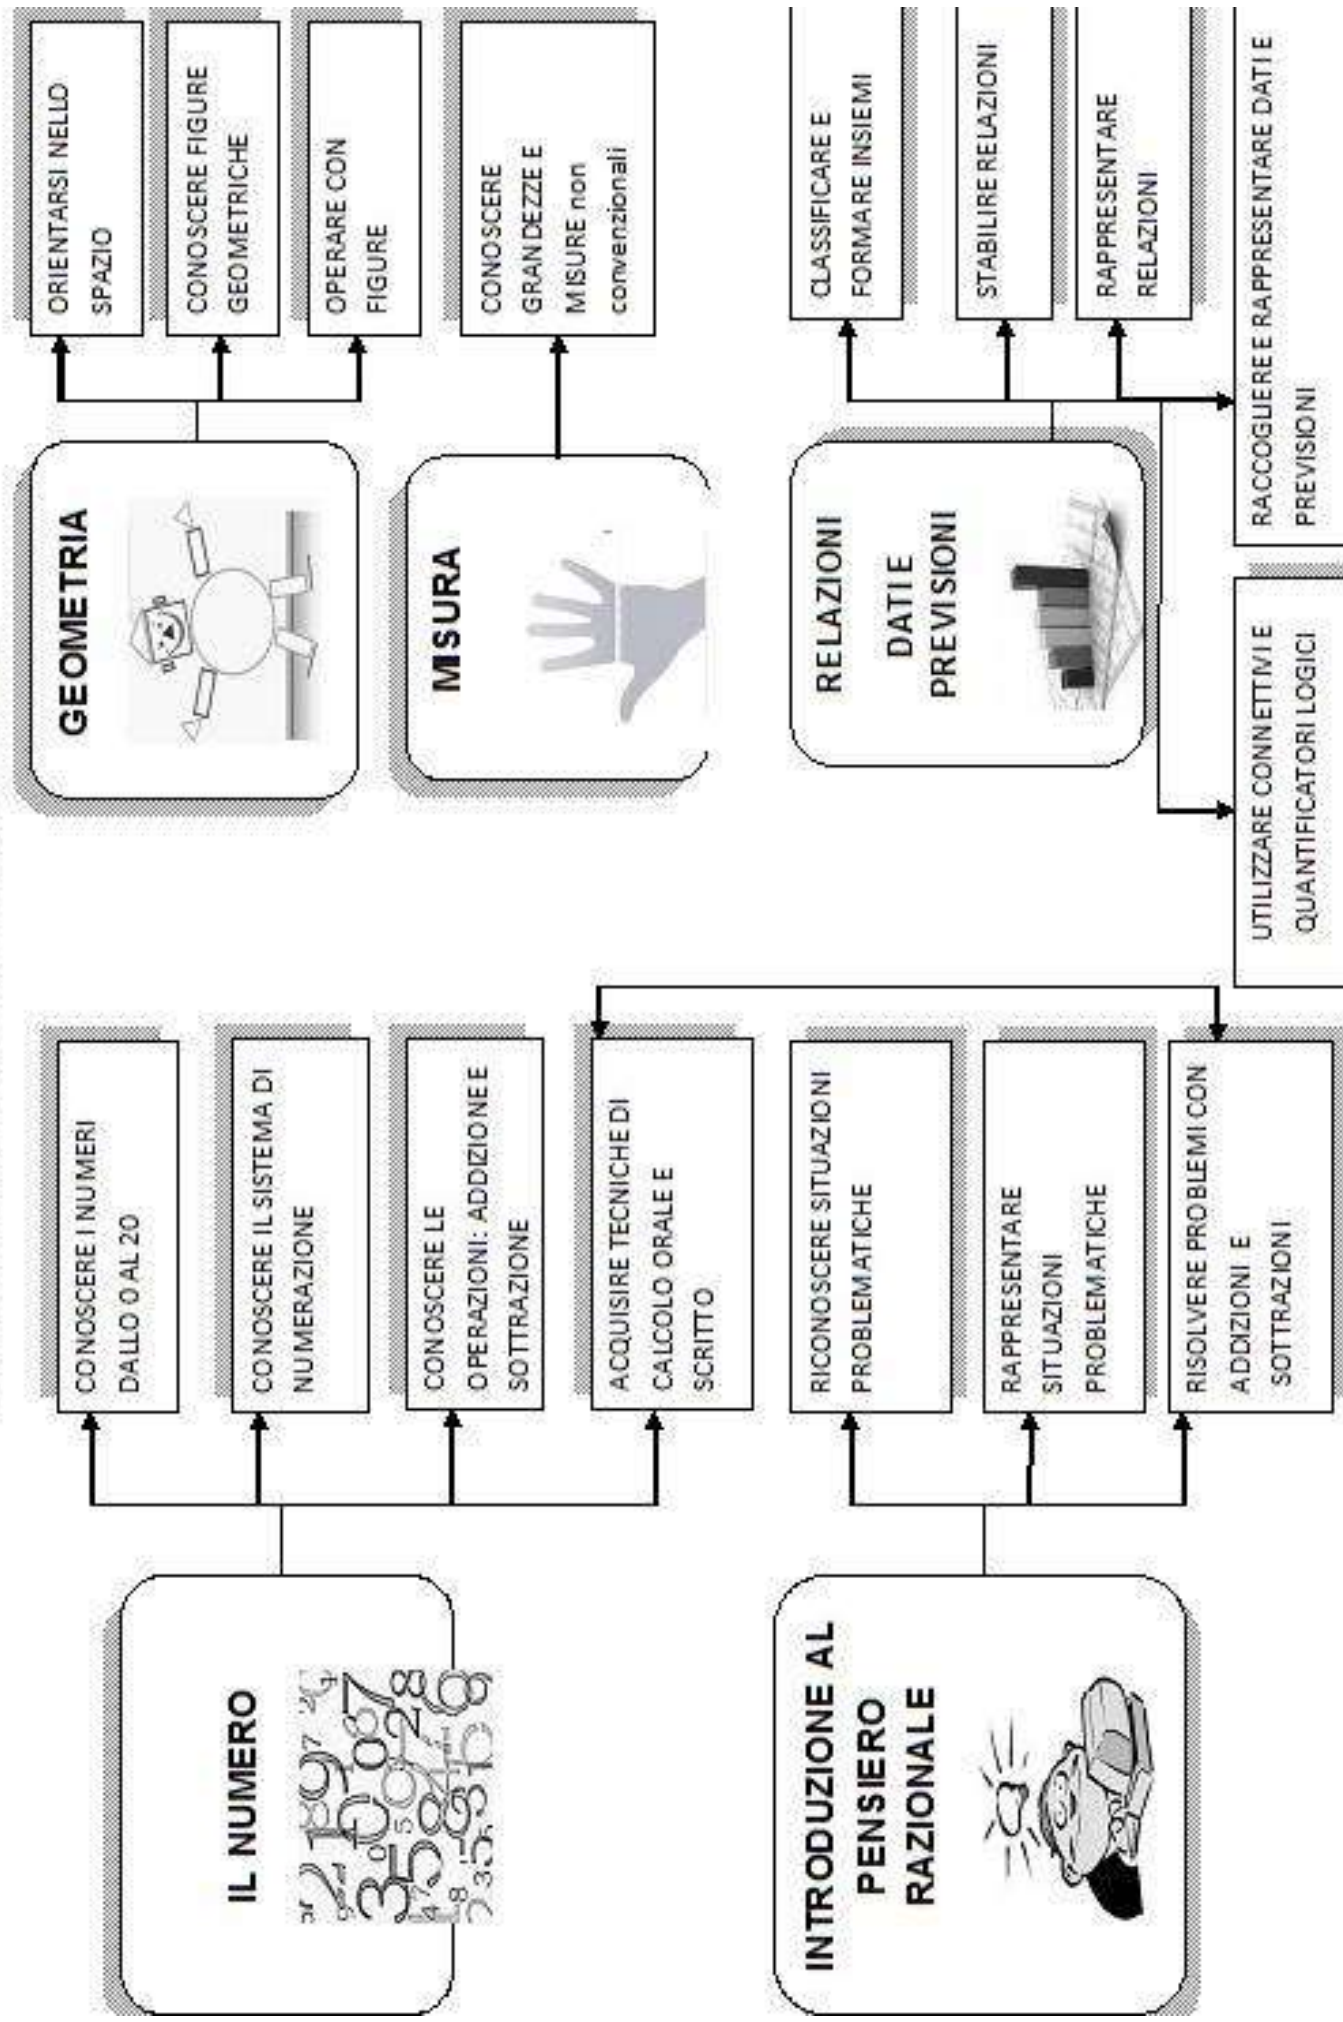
IL NUMERO

CONOSCERE I NUMERI DALLO 0 AL 20

CONOSCERE IL SISTEMA DI NUMERAZIONE

CONOSCERE LE OPERAZIONI: ADDIZIONE E SOTTRAZIONE

ACQUISIRE TECNICHE DI CALCOLO ORALE E SCRITTO

INTRODUZIONE AL PENSIERO RAZIONALE

RICONOSCERE SITUAZIONI PROBLEMATICHE

RAPPRESENTARE SITUAZIONI PROBLEMATICHE

RISOLVERE PROBLEMI CON ADDIZIONI E SOTTRAZIONI

GEOMETRIA

ORIENTARSI NELLO SPAZIO

CONOSCERE FIGURE GEOMETRICHE

OPERARE CON FIGURE

MISURA

CONOSCERE GRANDEZZE E MISURE non convenzionali

RELAZIONI DATI E PREVISIONI

CLASSIFICARE E FORMARE INSIEMI

STABILIRE RELAZIONI

RAPPRESENTARE RELAZIONI

RACCOGLIERE E RAPPRESENTARE DATI E PREVISIONI

UTILIZZARE CONNETTIVI E QUANTIFICATORI LOGICI